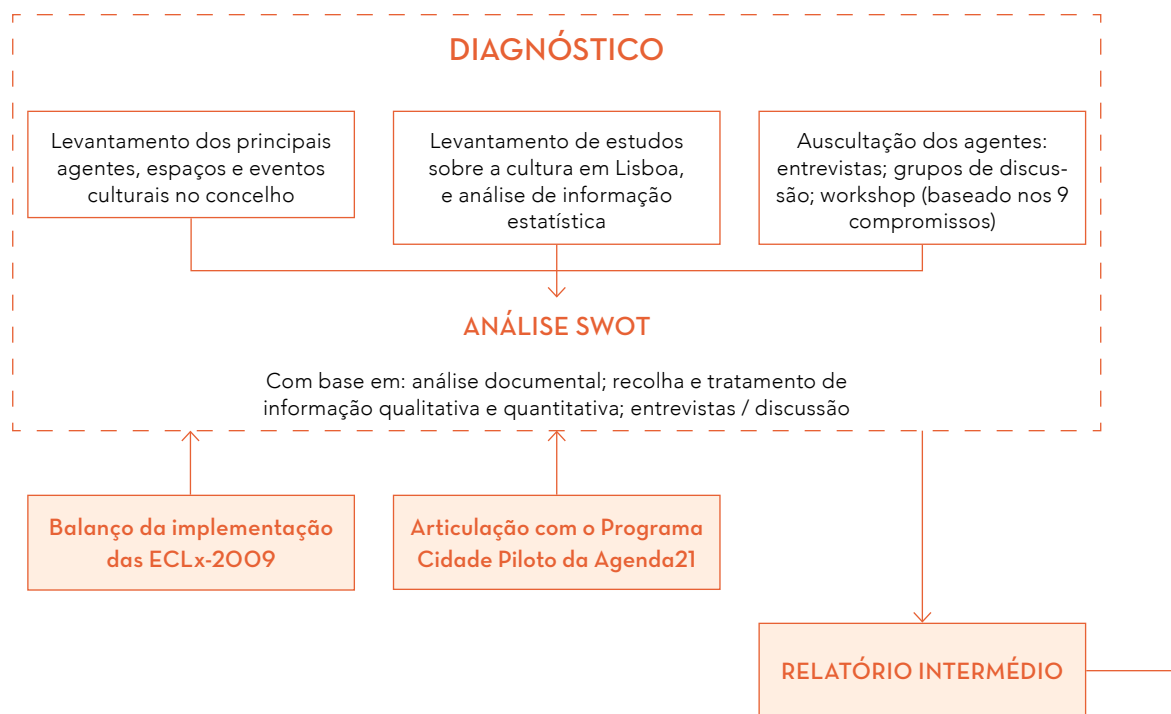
DIAGNÓSTICO

Levantamento dos principais agentes, espaços e eventos culturais no concelho

Levantamento de estudos sobre a cultura em Lisboa, e análise de informação estatística

Auscultação dos agentes: entrevistas; grupos de discussão; workshop (baseado nos 9 compromissos)

ANÁLISE SWOT

Com base em: análise documental; recolha e tratamento de informação qualitativa e quantitativa; entrevistas / discussão

Balanço da implementação das ECLx-2009

Articulação com o Programa Cidade Piloto da Agenda21

RELATÓRIO INTERMÉDIO